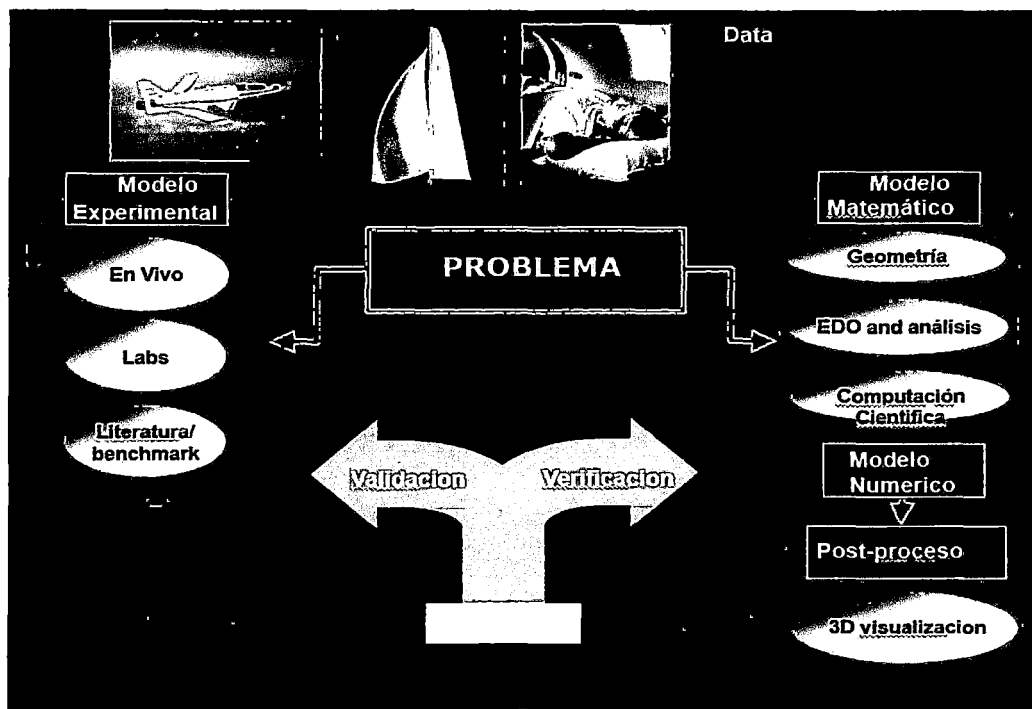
Data

Modelo Experimental

En Vivo

Labs

Literatura/ benchmark

PROBLEMA

Modelo Matemático

Geometría

EDO and análisis

Computación Cientifica

Modelo Numerico

Post-proceso

3D visualizacion

Validacion

Verificacion